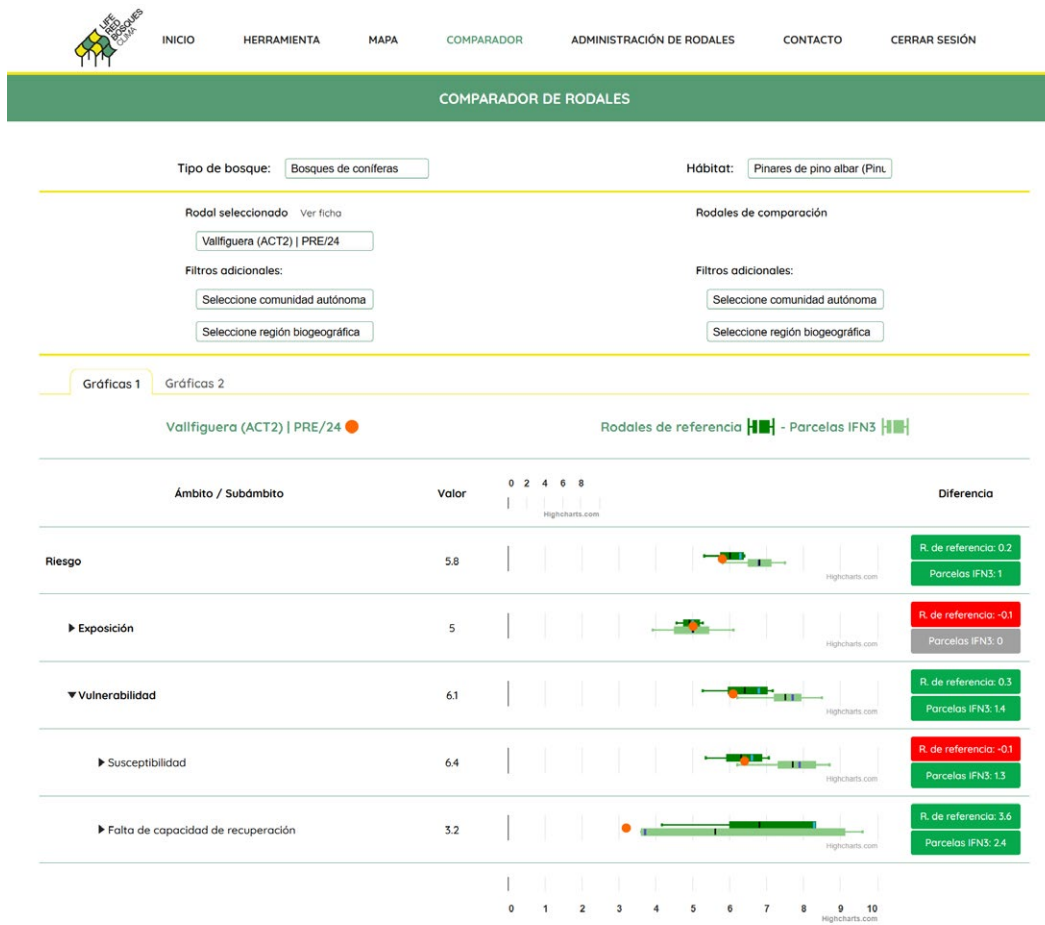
LIFE RED BOSQUES CLIMA

INICIO HERRAMIENTA MAPA COMPARADOR ADMINISTRACIÓN DE RODALES CONTACTO CERRAR SESIÓN

COMPARADOR DE RODALES

Tipo de bosque: Bosques de coníferas

Hábitat: Pinares de pino albar (Pinu

Rodal seleccionado Ver ficha

Vallfiguera (ACT2) | PRE/24

Filtros adicionales:

Seleccione comunidad autónoma

Seleccione región biogeográfica

Rodales de comparación

Filtros adicionales:

Seleccione comunidad autónoma

Seleccione región biogeográfica

Gráficas 1 Gráficas 2

Vallfiguera (ACT2) | PRE/24

Rodales de referencia - Parcelas IFN3

| Ámbito / Subámbito | Valor | 0 2 4 6 8 Highcharts.com | Diferencia |
|---|---|---|---|
| Riesgo | 5.8 | Highcharts.com | R. de referencia: 0.2 Parcelas IFN3: 1 |
| ▶ Exposición | 5 | Highcharts.com | R. de referencia: -0.1 Parcelas IFN3: 0 |
| ▼Vulnerabilidad | 6.1 | Highcharts.com | R. de referencia: 0.3 Parcelas IFN3: 1.4 |
| ▶ Susceptibilidad | 6.4 | Highcharts.com | R. de referencia: -0.1 Parcelas IFN3: 1.3 |
| ▶ Falta de capacidad de recuperación | 3.2 | Highcharts.com | R. de referencia: 3.6 Parcelas IFN3: 2.4 |

0 1 2 3 4 5 6 7 8 9 10
Highcharts.com